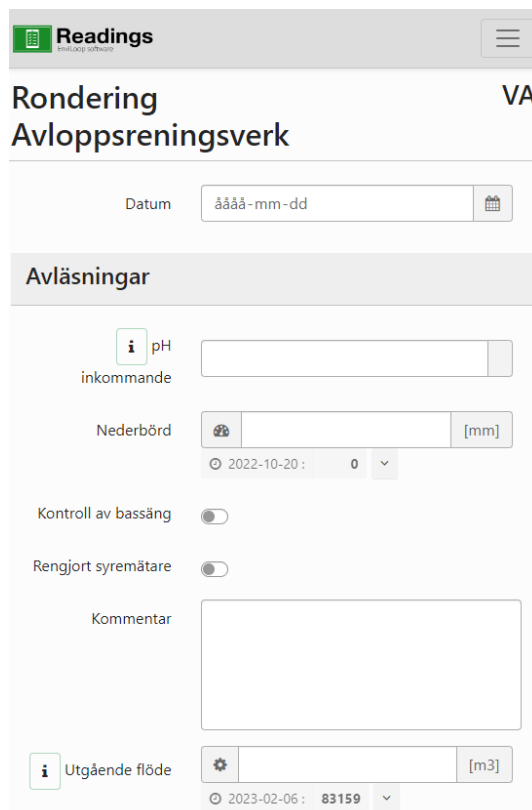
Readings
EmiLoop software

Rondering Avloppsreningsverk

VA

Datum åååå-mm-dd

Avläsningar

i pH inkommande

Nederbörd [mm]
2022-10-20 : 0

Kontroll av bassäng

Rengjort syremätare

Kommentar

i Utgående flöde [m3]
2023-02-06 : 83159